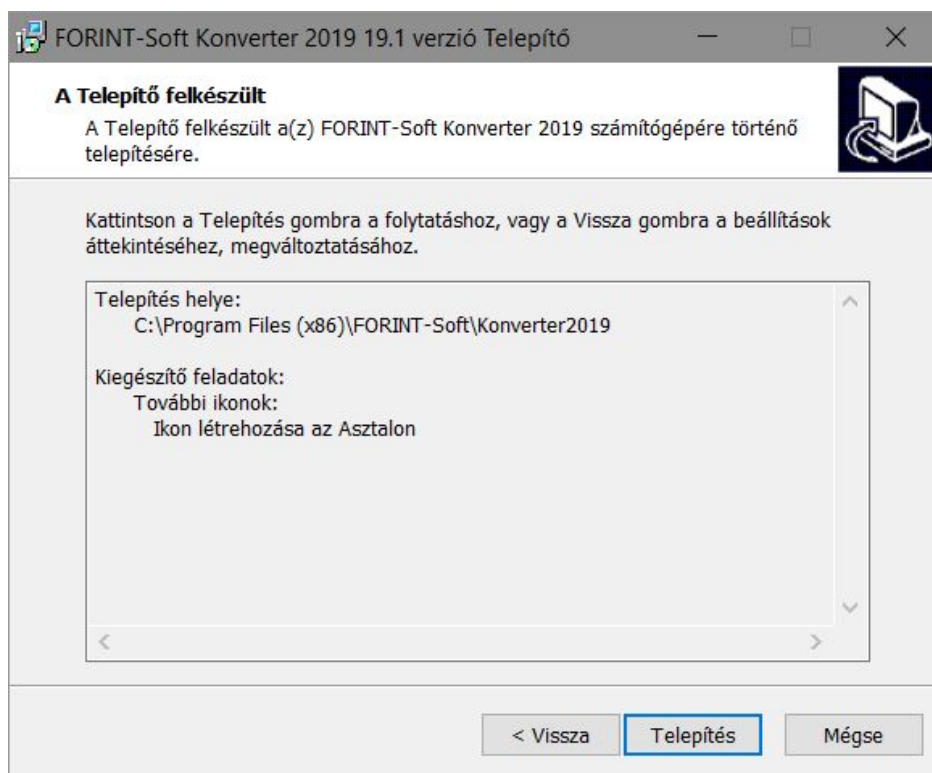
FORINT-Soft Konverter 2019 19.1 verzió Telepítő

A Telepítő felkészült
A Telepítő felkészült a(z) FORINT-Soft Konverter 2019 számítógépére történő telepítésére.

Kattintson a Telepítés gombra a folytatáshoz, vagy a Vissza gombra a beállítások áttekintéséhez, megváltoztatásához.

Telepítés helye:
C:\Program Files (x86)\FORINT-Soft\Konverter2019

Kiegészítő feladatok:
További ikonok:
Ikon létrehozása az Asztalon

< Vissza
Telepítés
Mégse